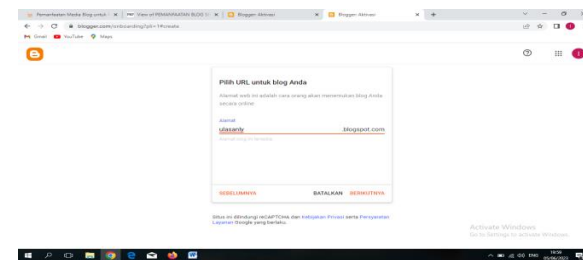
Pemanfaatan Media Blog untuk × | View of PEMANFAATAN BLOG × | Blogger: Akinasi × | Blogger: Akinasi × | +

blogger.com/onboarding?pli=1#create

Gmail YouTube Maps

Pilih URL untuk blog Anda

Alamat web ini adalah cara orang akan menemukan blog Anda secara online

Alamat

ulasandy .blogspot.com

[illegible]

SEBELUMNYA BATALKAN BERIKUTNYA

Situs ini dilindungi reCAPTCHA dan Kebijakan Privasi serta Persyaratan Layanan Google yang berlaku.

Activate Windows
Go to Settings to activate Windows.

ENG 10:59 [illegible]